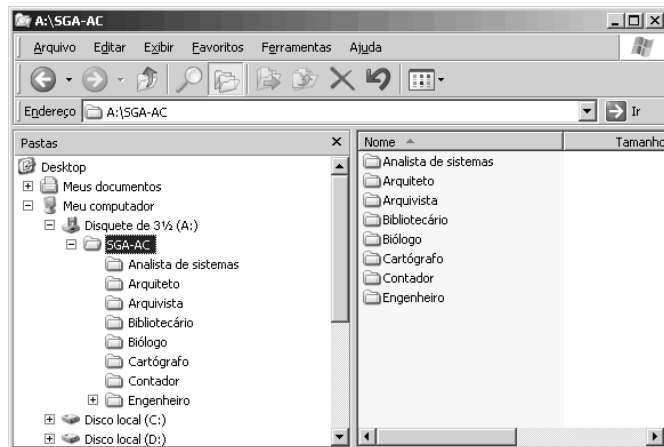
A:\SGA-AC

Arquivo Editar Exibir Favoritos Ferramentas Ajuda

Endereço A:\SGA-AC

Ir

Pastas

Desktop
Meus documentos
Meu computador
Disquete de 3½ (A:)
SGA-AC
Analista de sistemas
Arquiteto
Arquivista
Bibliotecário
Biólogo
Cartógrafo
Contador
Engenheiro
Disco local (C:)
Disco local (D:)

Nome

Tamanho

Analista de sistemas
Arquiteto
Arquivista
Bibliotecário
Biólogo
Cartógrafo
Contador
Engenheiro